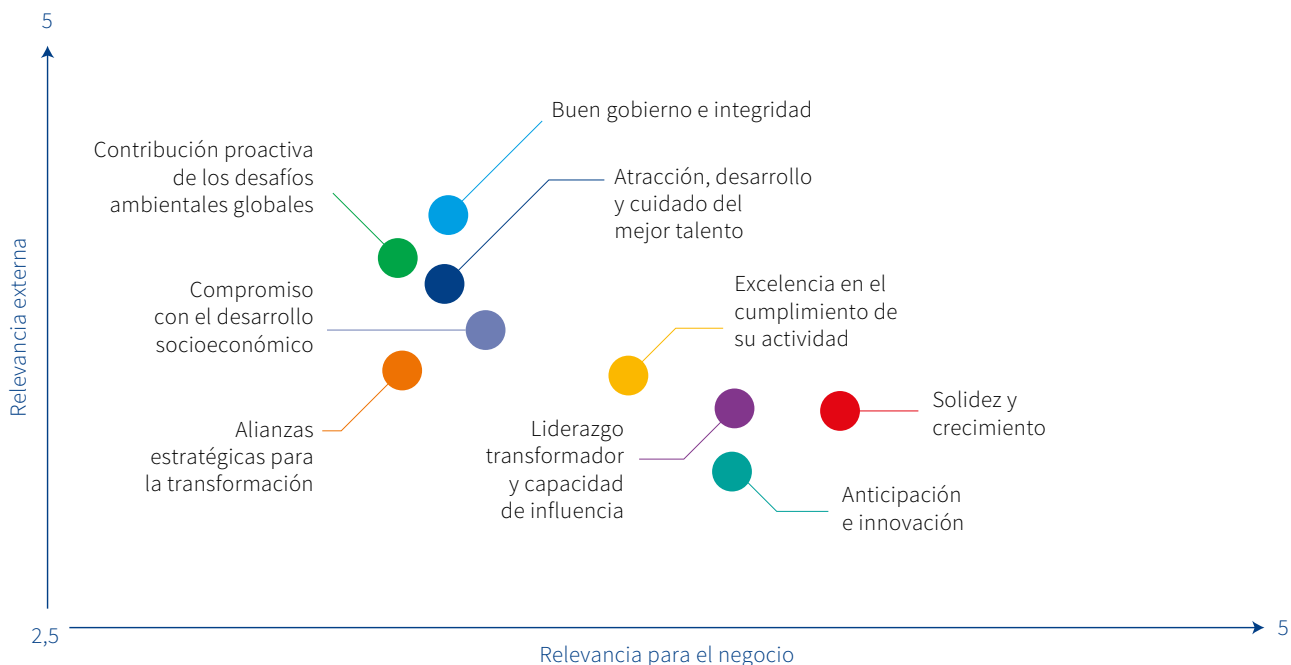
5

Relevancia externa

Buen gobierno e integridad

Contribución proactiva de los desafíos ambientales globales

Atracción, desarrollo y cuidado del mejor talento

Compromiso con el desarrollo socioeconómico

Excelencia en el cumplimiento de su actividad

Solidez y crecimiento

Alianzas estratégicas para la transformación

Liderazgo transformador y capacidad de influencia

Anticipación e innovación

2,5

Relevancia para el negocio

5